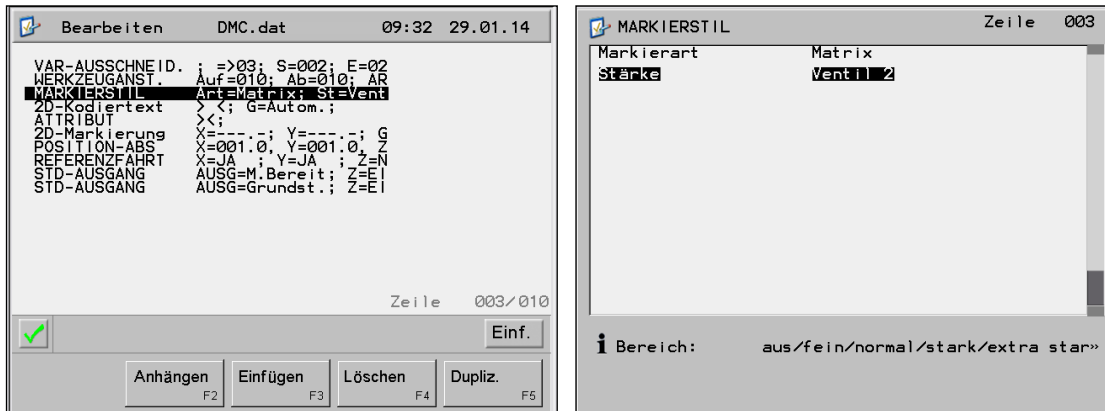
Bearbeiten DMC.dat 09:32 29.01.14

VAR-AUSSCHNEID. ; =>03; S=002; E=02
WERKZEUGANST. Auf=010; Ab=010; AR
MARKIERSTIL Art=Matrix; St=Vent
2D-Kodiertext > <; G=Autom.;
ATTRIBUT ><;
2D-Markierung X=---.-; Y=---.-; G
POSITION-ABS X=001.0, Y=001.0, Z
REFERENZFAHRT X=JA ; Y=JA ; Z=N
STD-AUSGANG AUSG=M.Bereit; Z=EI
STD-AUSGANG AUSG=Grundst.; Z=EI

Zeile 003/010

Einf.

Anhängen F2
Einfügen F3
Löschen F4
Dupliz. F5

MARKIERSTIL Zeile 003

| Markierart | Matrix |
|---|---|
| Stärke | Ventil 2 |

Bereich: aus/fein/normal/stark/extra star»